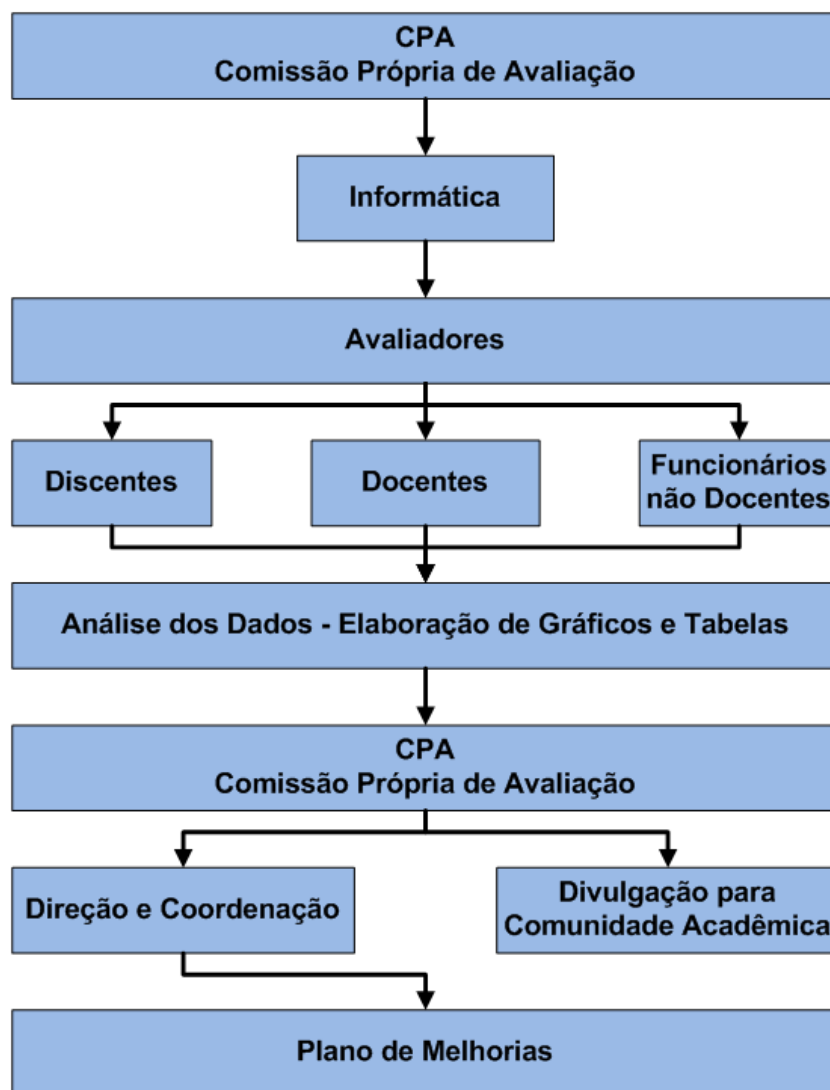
CPA
Comissão Própria de Avaliação

Informática

Avaliadores

Discentes

Docentes

Funcionários
não Docentes

Análise dos Dados - Elaboração de Gráficos e Tabelas

CPA
Comissão Própria de Avaliação

Direção e Coordenação

Divulgação para
Comunidade Acadêmica

Plano de Melhorias